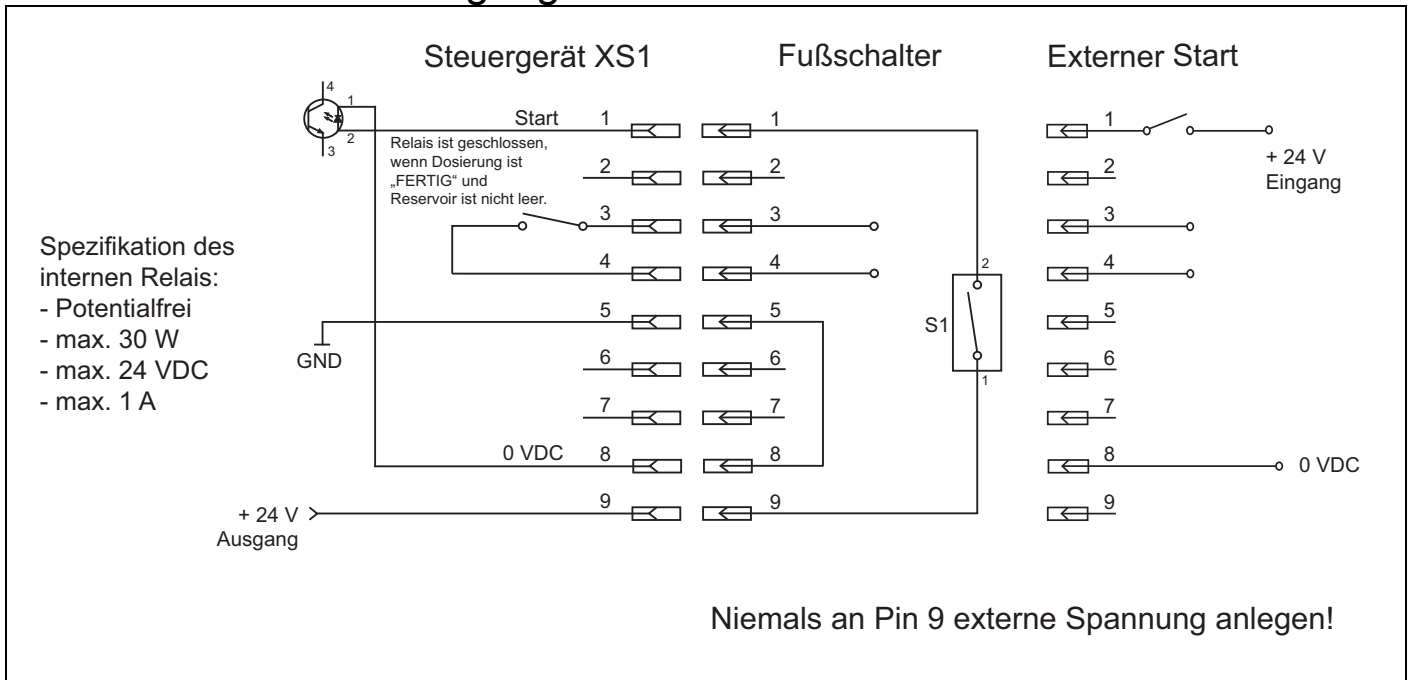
Steuergerät XS1

Fußschalter

Externer Start

4
1
2
3

Start

Relais ist geschlossen, wenn Dosierung ist „FERTIG“ und Reservoir ist nicht leer.

1
2
3
4
5
6
7
8
9

0 VDC

GND

+ 24 V
Ausgang

Spezifikation des internen Relais:
- Potentialfrei
- max. 30 W
- max. 24 VDC
- max. 1 A

1
2
3
4
5
6
7
8
9

2
S1
1

1
2
3
4
5
6
7
8
9

+ 24 V
Eingang

0 VDC

Niemals an Pin 9 externe Spannung anlegen!